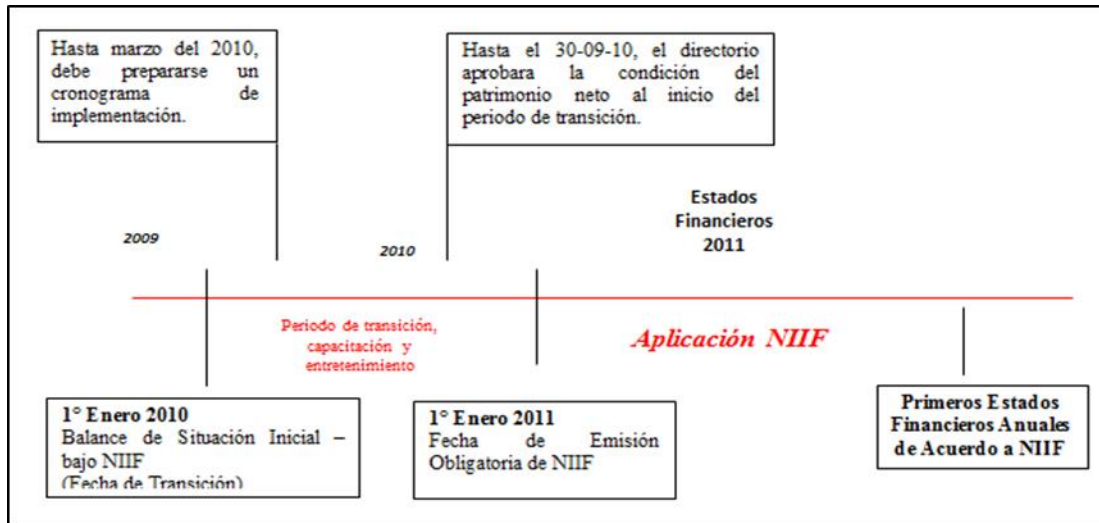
Hasta marzo del 2010, debe prepararse un cronograma de implementación.

Hasta el 30-09-10, el directorio aprobara la condición del patrimonio neto al inicio del periodo de transición.

Estados Financieros 2011

2009

2010

Periodo de transición, capacitación y entretenimiento

Aplicación NIIF

1° Enero 2010
Balance de Situación Inicial – bajo NIIF
(Fecha de Transición)

1° Enero 2011
Fecha de Emisión Obligatoria de NIIF

Primeros Estados Financieros Anuales de Acuerdo a NIIF